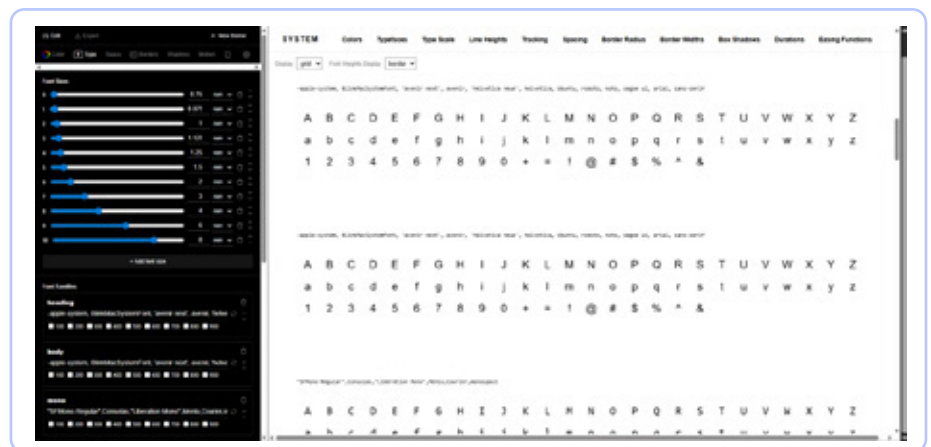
SYSTEM Colors Typefaces Type Scale Line Heights Tracking Spacing Border Radius Border Widths Box Shadows Durations Easing Functions

Display grid Font Weights Display border

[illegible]

A B C D E F G H I J K L M N O P Q R S T U V W X Y Z
a b c d e f g h i j k l m n o p q r s t u v w x y z
1 2 3 4 5 6 7 8 9 0 + = ! @ # $ % ^ &

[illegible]

A B C D E F G H I J K L M N O P Q R S T U V W X Y Z
a b c d e f g h i j k l m n o p q r s t u v w x y z
1 2 3 4 5 6 7 8 9 0 + = ! @ # $ % ^ &

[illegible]

A B C D E F G H I J K L M N O P Q R S T U V W X Y Z

Font Sizes
0.75
0.875
1
1.125
1.25
1.5
2
3
4
6
8

+ Add font size

Font Families
heading
-apple-system, BlinkMacSystemFont, 'avenir next', avenir, 'helve
body
-apple-system, BlinkMacSystemFont, 'avenir next', avenir, 'helve
mono
"SFMono-Regular",Consolas,"Liberation Mono",Menlo,Courier,m